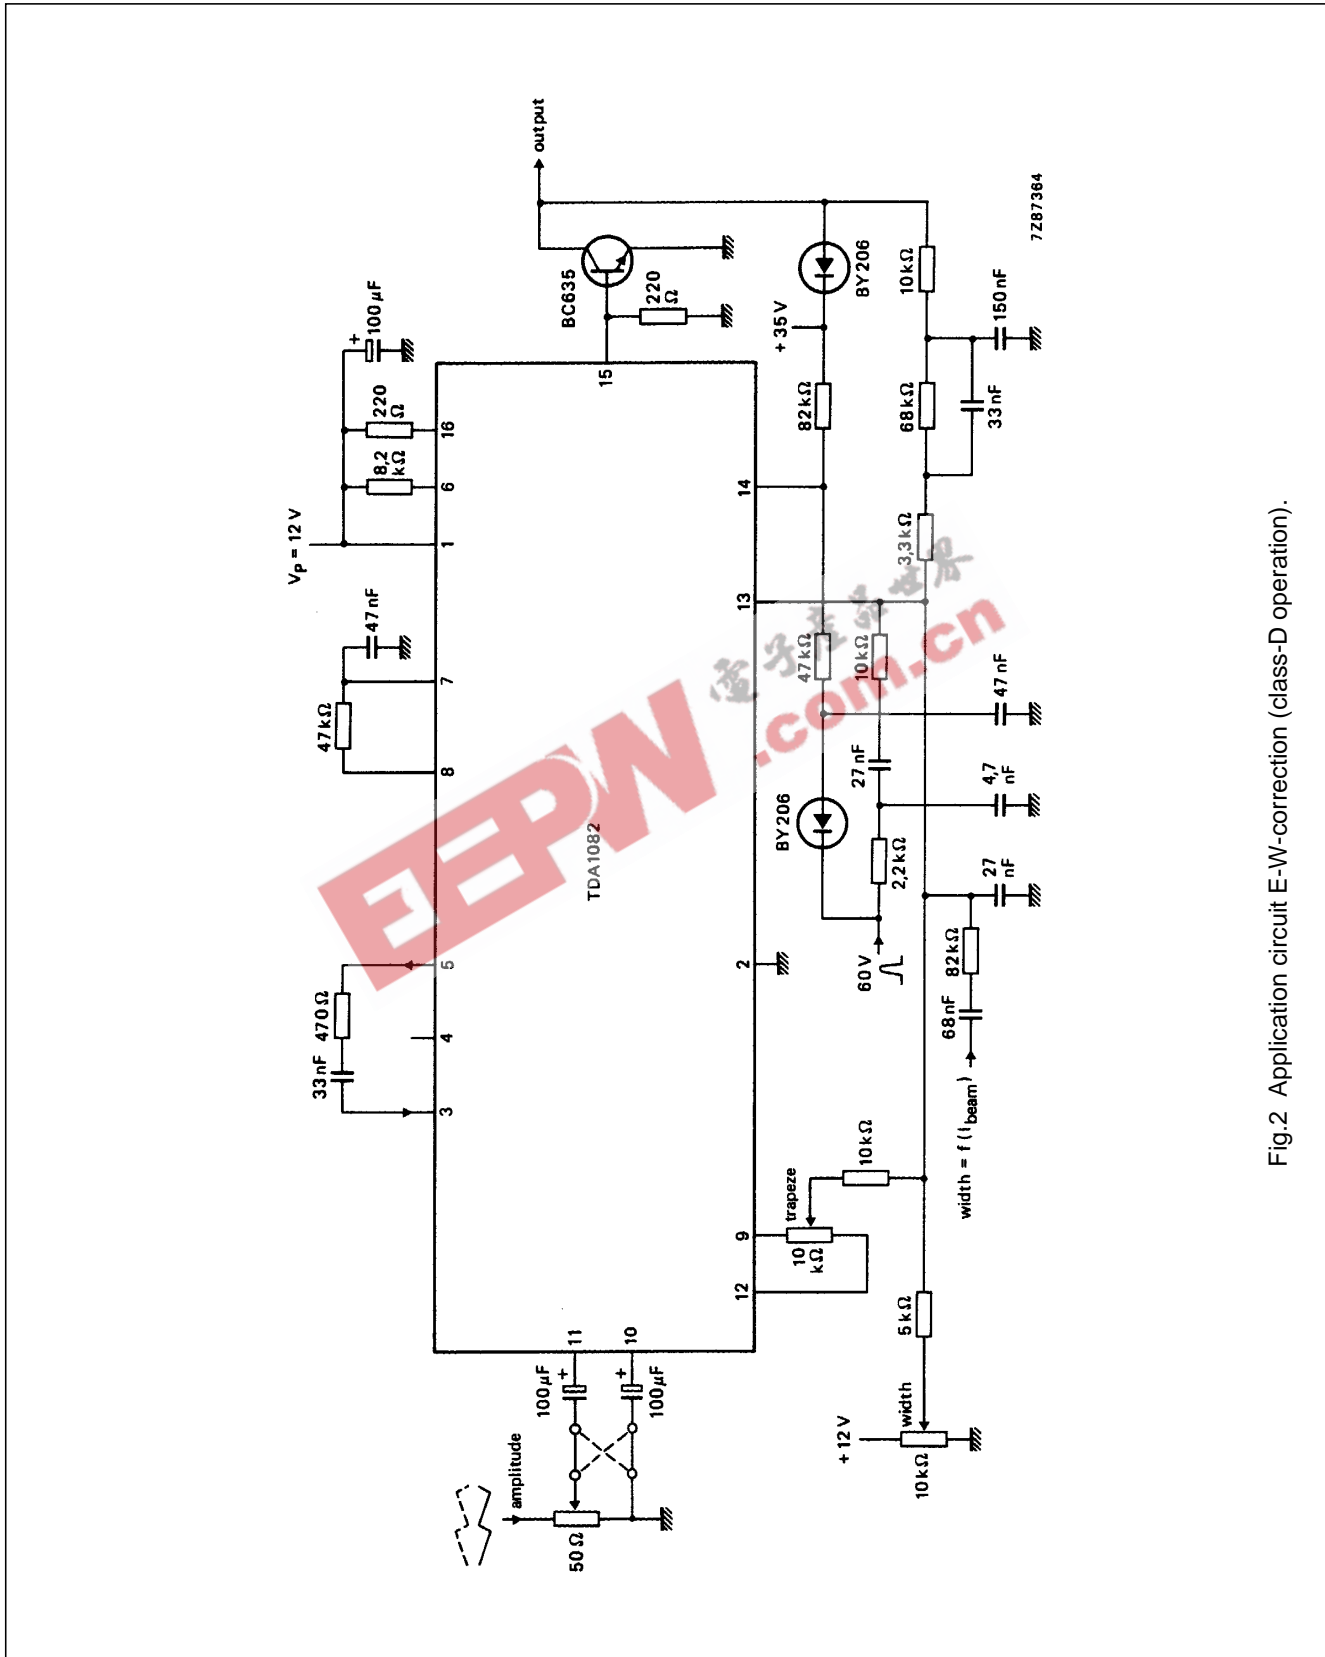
output

7Z87364

BC635

220 Ω

BY206

+35 V

10 kΩ

150 nF

100 μF

+

220 Ω

8,2 kΩ

VP = 12 V

16

6

1

15

14

13

82 kΩ

68 kΩ

33 nF

3,3 kΩ

47 nF

47 kΩ

7

8

47 kΩ

10 kΩ

47 nF

27 nF

4,7 nF

BY206

2,2 kΩ

TDA1082

27 nF

60 V

82 kΩ

68 nF

5

4

3

2

470 Ω

33 nF

width = f (Ibeam)

10 kΩ

trapeze

9

10 kΩ

12

5 kΩ

11

10

100 μF

+

+

100 μF

amplitude

50 Ω

+12 V

width

10 kΩ

EEPW

电子产品世界

.com.cn

Fig.2 Application circuit E-W-correction (class-D operation).